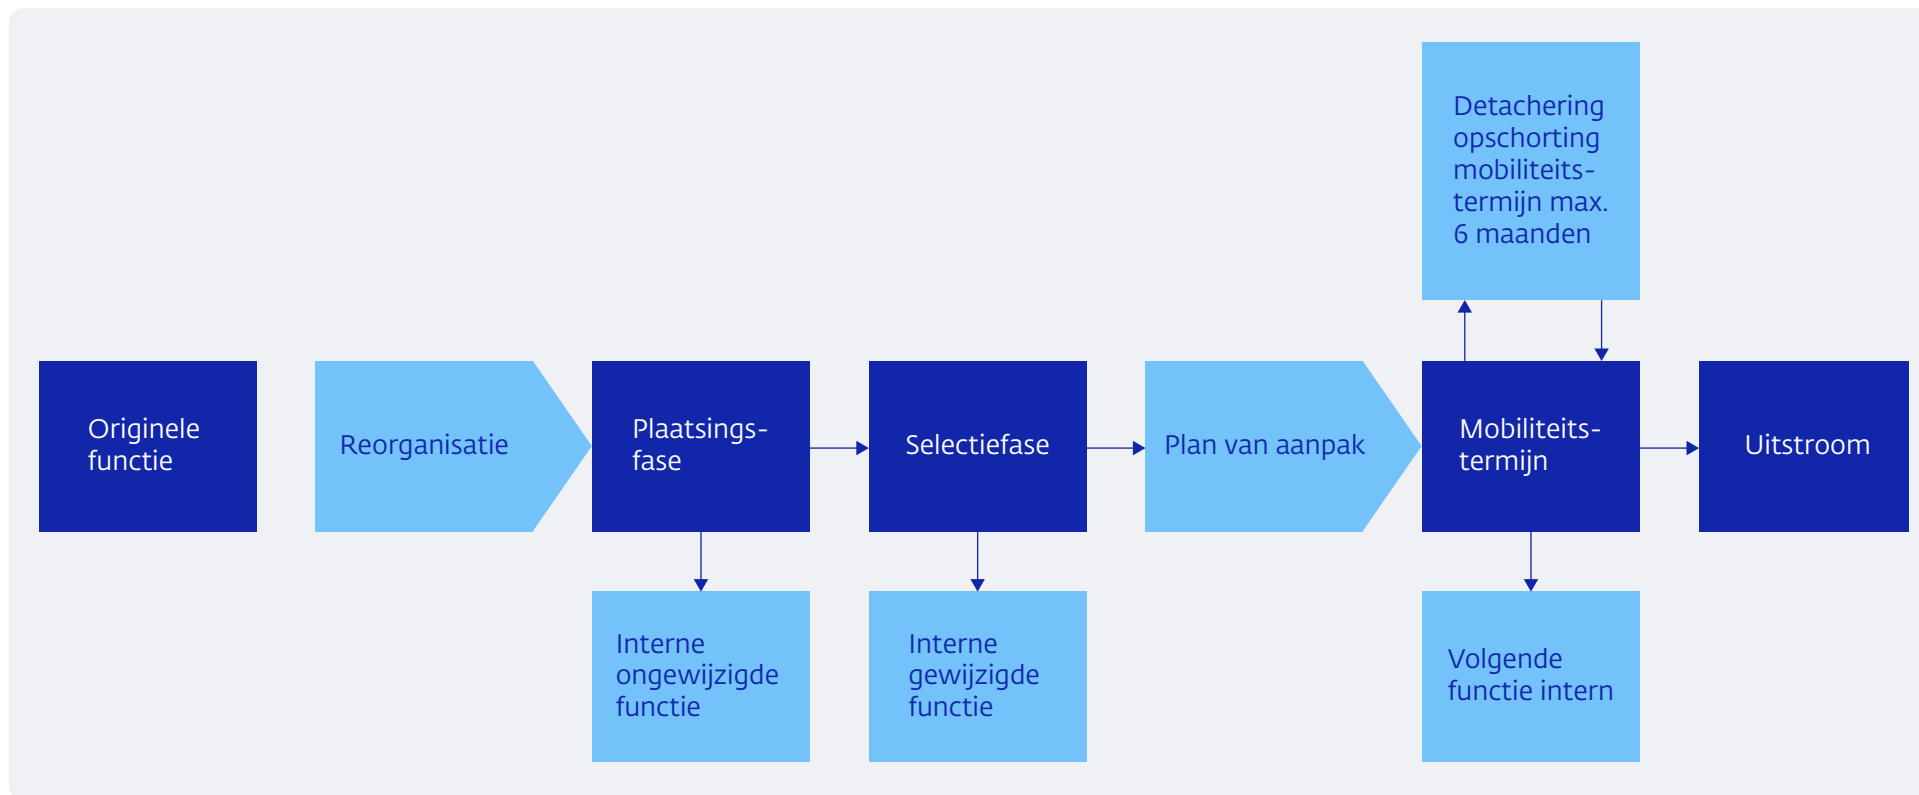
Detachering opschorting mobiliteitstermijn max. 6 maanden

Originele functie

Reorganisatie

Plaatsingsfase

Selectiefase

Plan van aanpak

Mobiliteitstermijn

Uitstroom

Interne ongewijzigde functie

Interne gewijzigde functie

Volgende functie intern